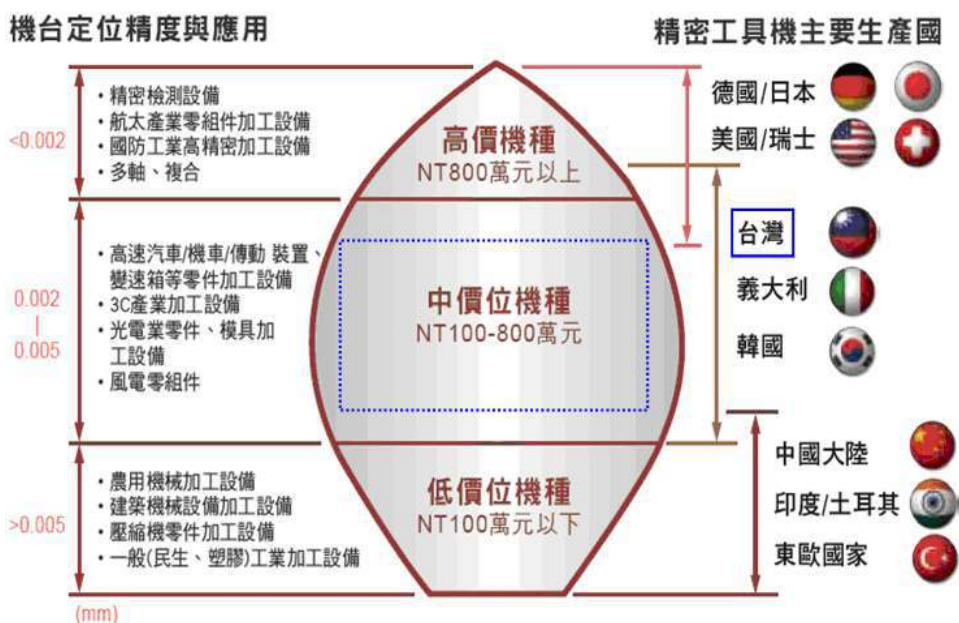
機台定位精度與應用

精密工具機主要生產國

<0.002

・精密檢測設備
・航太產業零組件加工設備
・國防工業高精密加工設備
・多軸、複合

高價機種
NT800萬元以上

德國/日本
美國/瑞士

0.002
|
0.005

・高速汽車/機車/傳動 裝置、變速箱等零件加工設備
・3C產業加工設備
・光電業零件、模具加工設備
・風電零組件

中價位機種
NT100-800萬元

台灣
義大利
韓國

>0.005

・農用機械加工設備
・建築機械設備加工設備
・壓縮機零件加工設備
・一般(民生、塑膠)工業加工設備

低價位機種
NT100萬元以下

中國大陸
印度/土耳其
東歐國家

(mm)